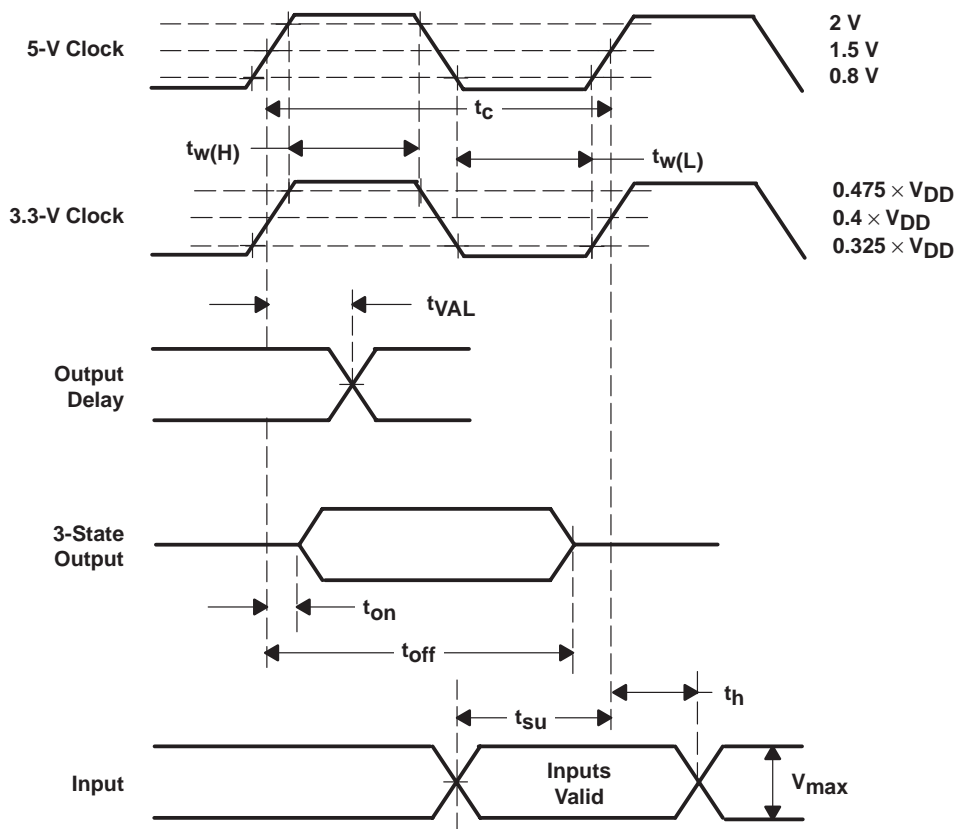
5-V Clock

2 V
1.5 V
0.8 V

$t_c$

$t_{w(H)}$

$t_{w(L)}$

3.3-V Clock

$0.475 \times V_{DD}$
$0.4 \times V_{DD}$
$0.325 \times V_{DD}$

$t_{VAL}$

Output Delay

3-State Output

$t_{on}$

$t_{off}$

$t_h$

$t_{su}$

Input

Inputs Valid

$V_{max}$